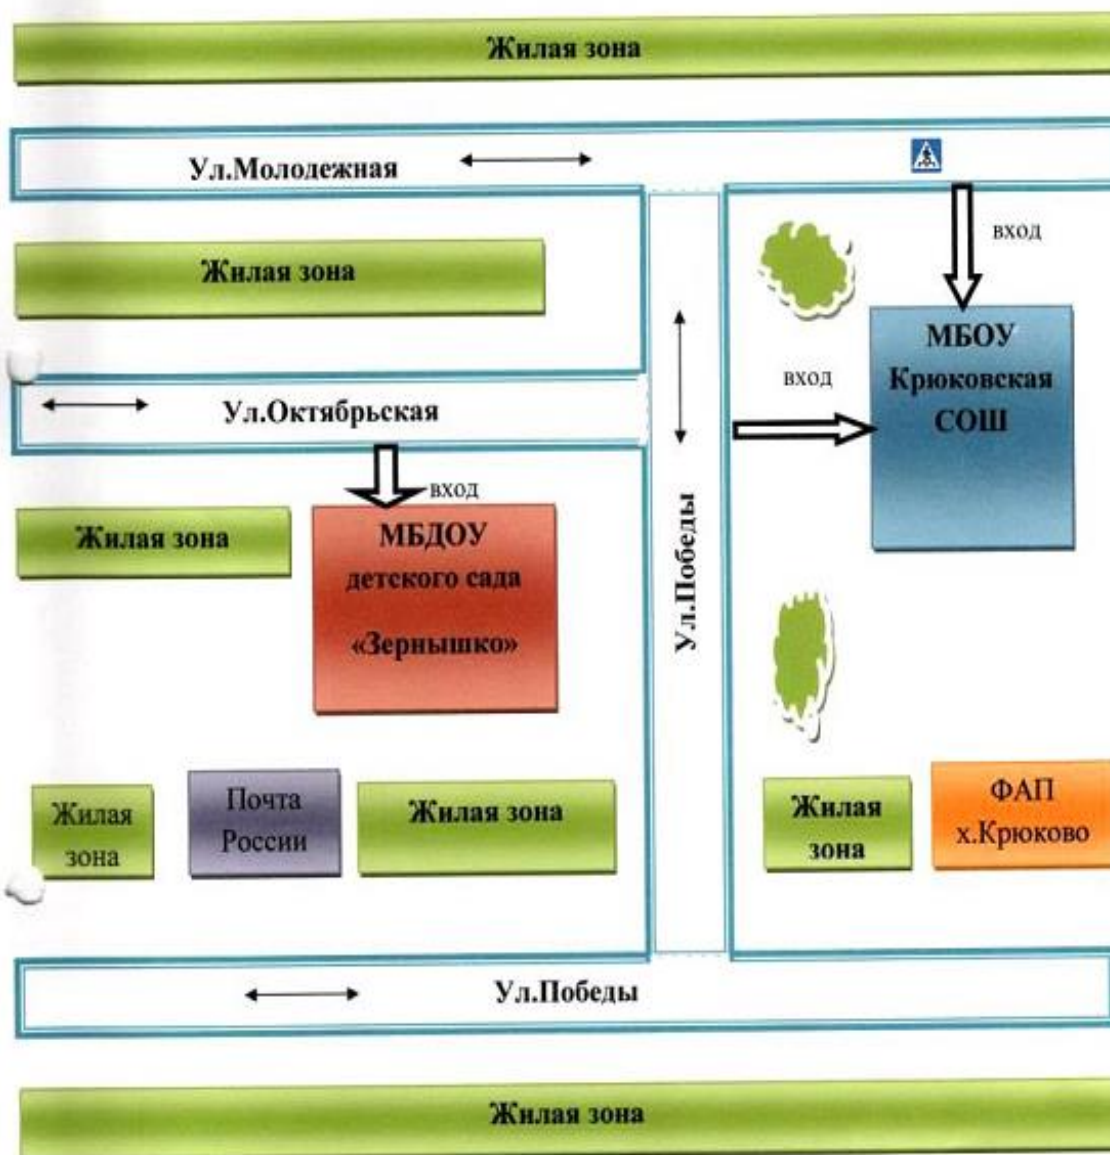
Жилая зона

Ул.Молодежная

вход

Жилая зона

МБОУ Крюковская СОШ

вход

Ул.Октябрьская

вход

Жилая зона

МБДОУ детсого сада «Зернышко»

Ул.Победы

Жилая зона

Почта России

Жилая зона

Жилая зона

ФАП х.Крюково

Ул.Победы

Жилая зона